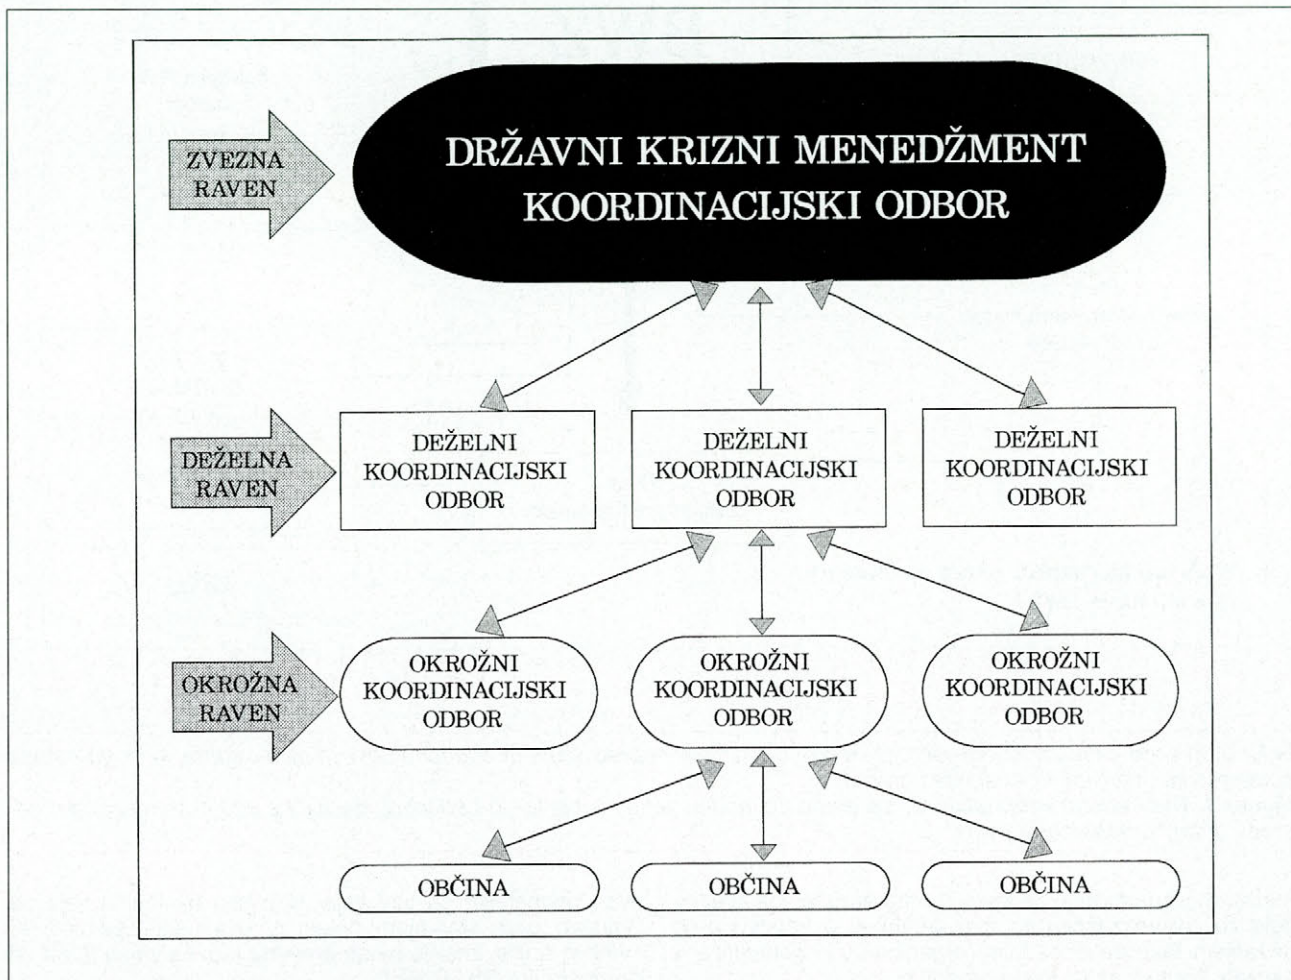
ZVEZNA RAVEN

DRŽAVNI KRIZNI MENEDŽMENT KOORDINACIJSKI ODBOR

DEŽELNA RAVEN

DEŽELNI KOORDINACIJSKI ODBOR

DEŽELNI KOORDINACIJSKI ODBOR

DEŽELNI KOORDINACIJSKI ODBOR

OKROŽNA RAVEN

OKROŽNI KOORDINACIJSKI ODBOR

OKROŽNI KOORDINACIJSKI ODBOR

OKROŽNI KOORDINACIJSKI ODBOR

OBČINA

OBČINA

OBČINA